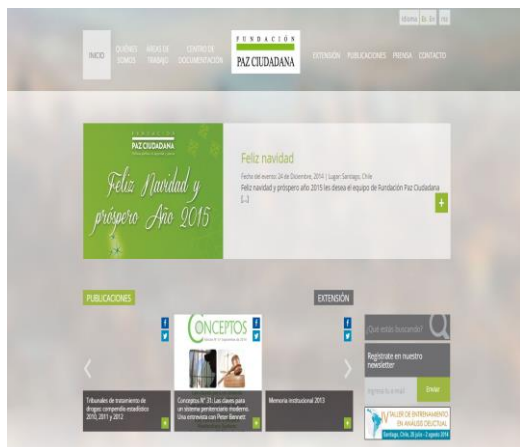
Idioma Es En Fr

INICIO QUIÉNES SOMOS ÁREAS DE TRABAJO CENTRO DE DOCUMENTACIÓN

FUNDACIÓN PAZ CIUDADANA

EXTENSIÓN PUBLICACIONES PRENSA CONTACTO

FUNDACIÓN PAZ CIUDADANA

Feliz Navidad y próspero Año 2015

Feliz navidad

Fecha del evento: 24 de Diciembre, 2014 | Lugar: Santiago, Chile

Feliz navidad y próspero año 2015 les desea el equipo de Fundación Paz Ciudadana [...]

+

PUBLICACIONES

EXTENSIÓN

CONCEPTOS

f

Tribunales de tratamiento de drogas: compendio estadístico 2010, 2011 y 2012

Conceptos N° 33: Las claves para un sistema penitenciario moderno. Una entrevista con Peter Bennett

Memoria Institucional 2013

¿Qué estás buscando?

Regístrate en nuestro newsletter

Ingresa tu e-mail

Enviar

IV TALLER DE ENTRENAMIENTO EN ANÁLISIS DELICTUAL

Santiago, Chile, 28 julio - 1 agosto 2014